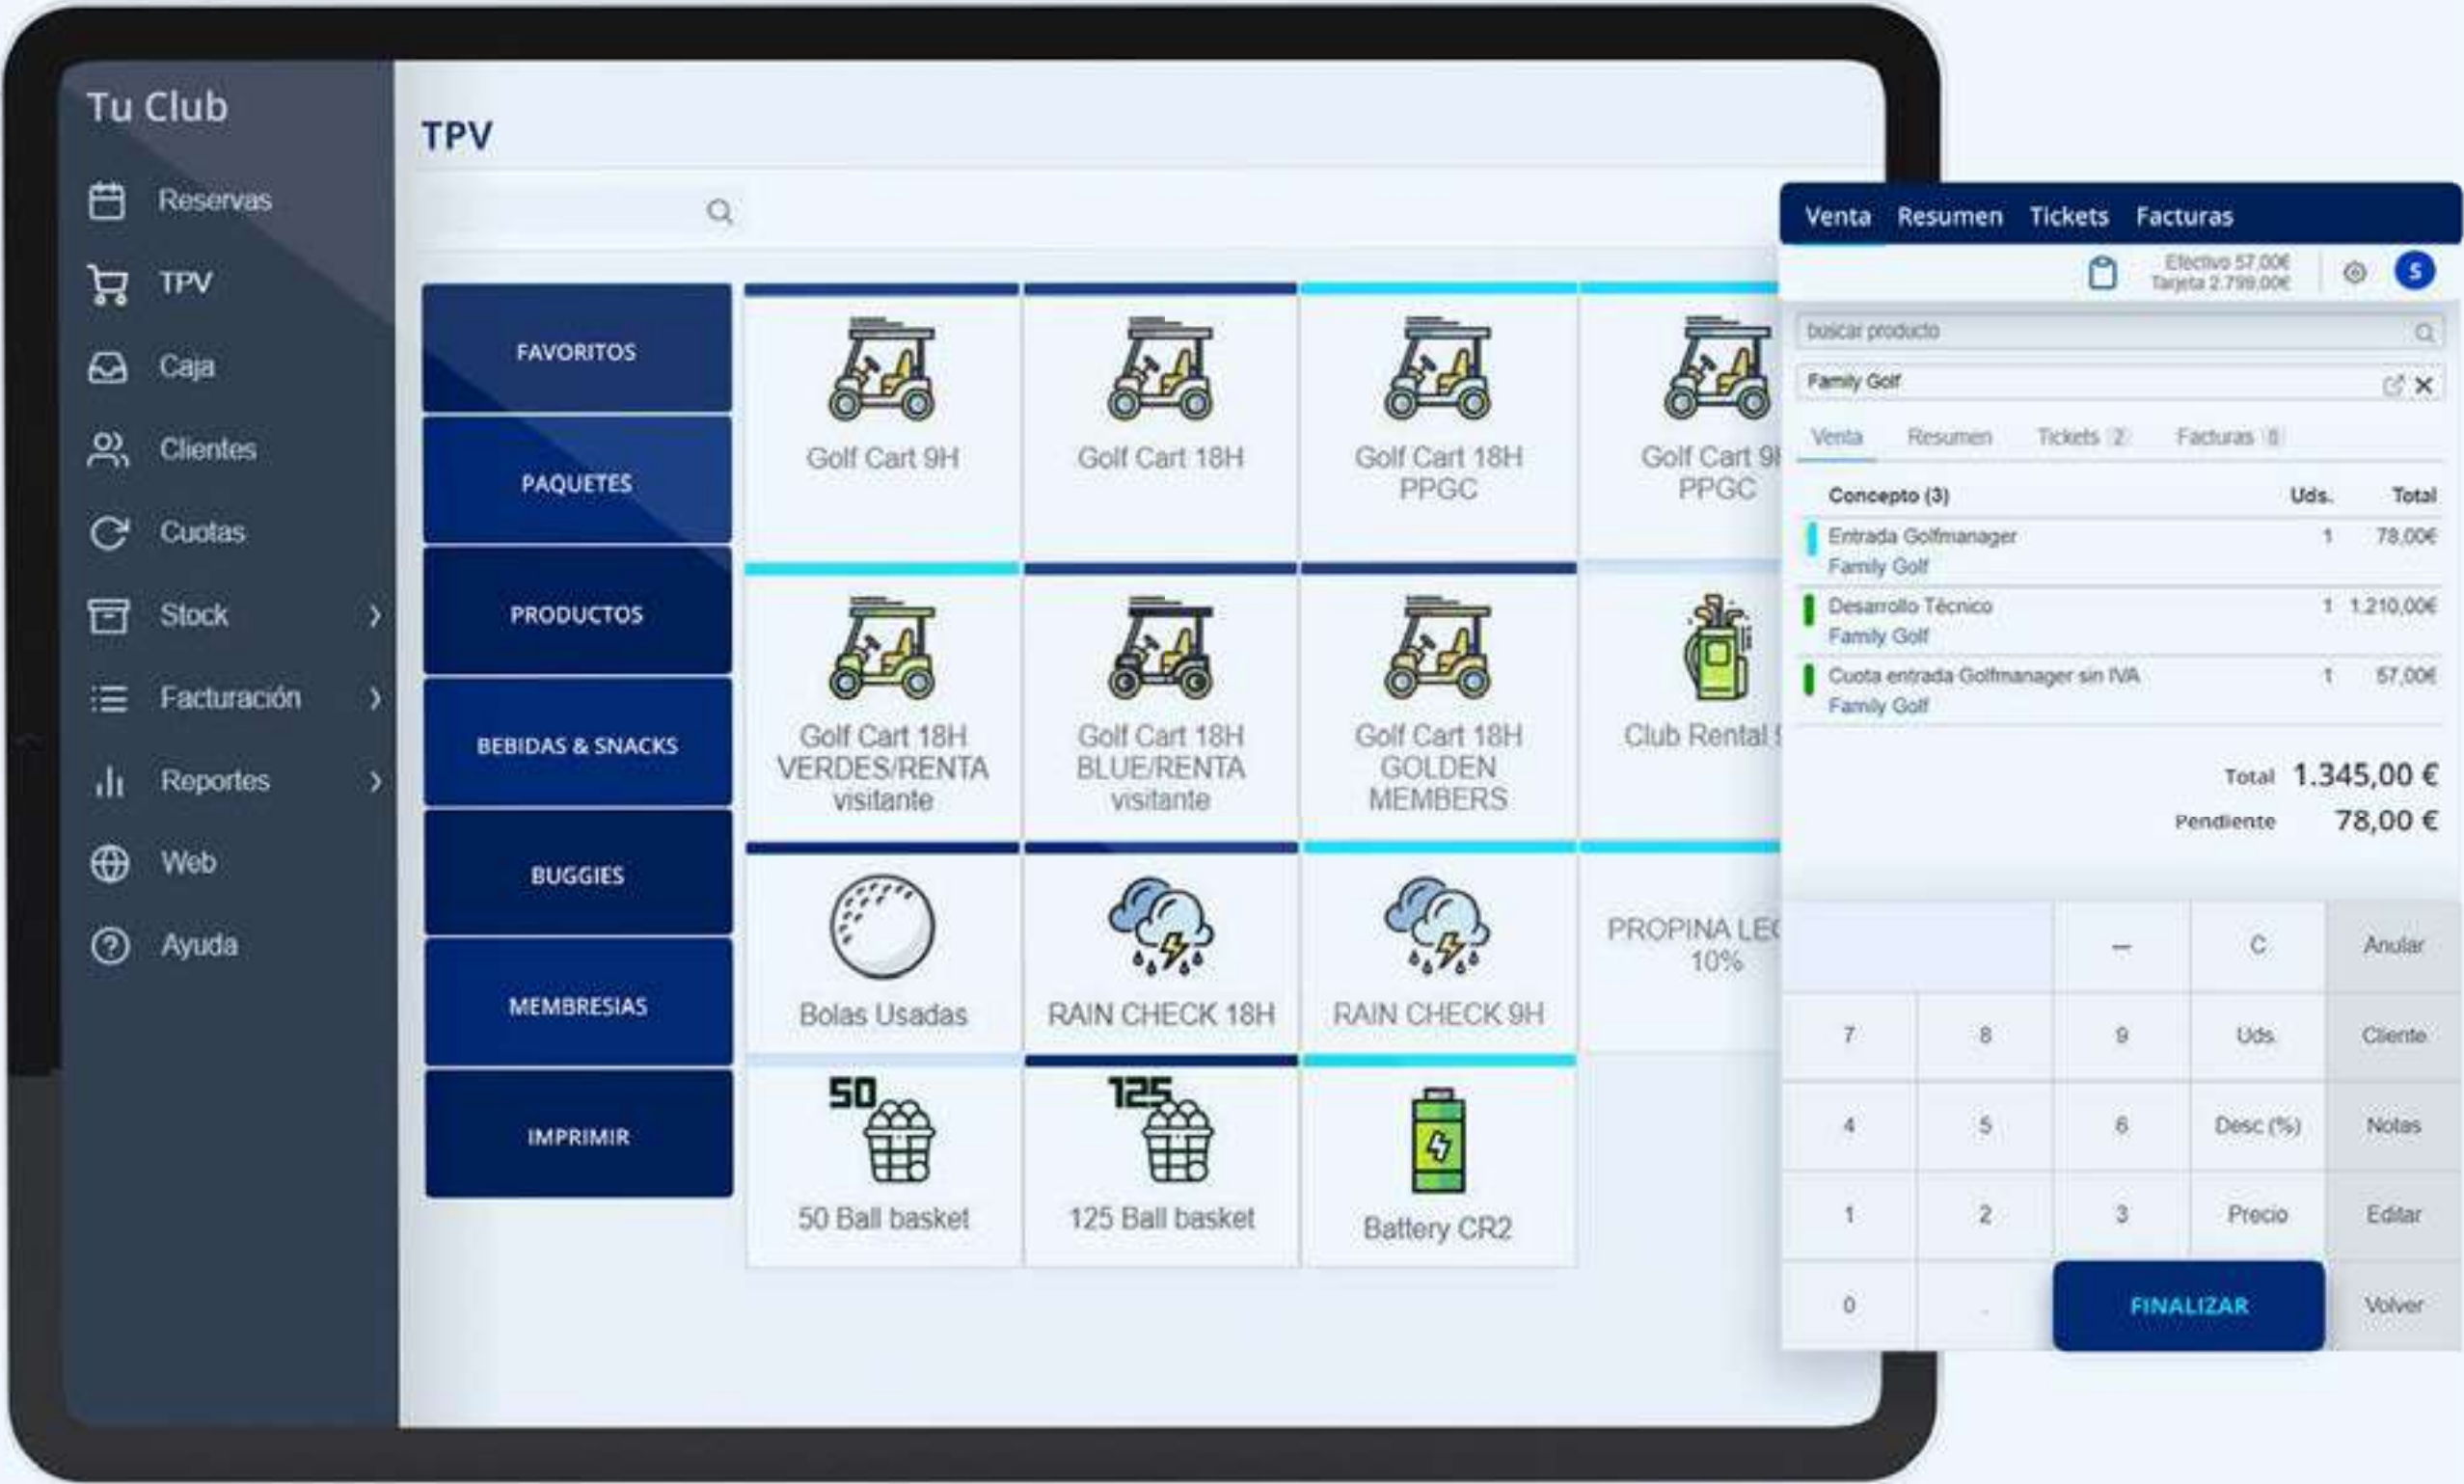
Tu Club

Reservas
TPV
Caja
Clientes
Cuotas
Stock
Facturación
Reportes
Web
Ayuda

TPV

FAVORITOS
PAQUETES
PRODUCTOS
BEBIDAS & SNACKS
BUGGIES
MEMBRESIAS
IMPRIMIR

Golf Cart 9H
Golf Cart 18H
Golf Cart 18H PPGC
Golf Cart 9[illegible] PPGC
Golf Cart 18H VERDES/RENTA visitante
Golf Cart 18H BLUE/RENTA visitante
Golf Cart 18H GOLDEN MEMBERS
Club Rental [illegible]
Bolas Usadas
RAIN CHECK 18H
RAIN CHECK 9H
PROPINA LE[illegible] 10%
50
50 Ball basket
125
125 Ball basket
Battery CR2

Venta Resumen Tickets Facturas

Efectivo 57,00€
Tarjeta 2.799,00€
S

buscar producto
Family Golf

Venta Resumen Tickets 2 Facturas 8

| Concepto (3) | Uds. | Total |
|---|---|---|
| Entrada Golfmanager Family Golf | 1 | 78,00€ |
| Desarrollo Técnico Family Golf | 1 | 1.210,00€ |
| Cuota entrada Golfmanager sin IVA Family Golf | 1 | 57,00€ |

Total 1.345,00 €
Pendiente 78,00 €

| | – | C | Anular |
|---|---|---|---|
| 7 | 8 | 9 | Uds. | Cliente |
| 4 | 5 | 6 | Desc (%) | Notas |
| 1 | 2 | 3 | Precio | Editar |
| 0 | . | FINALIZAR | | Volver |